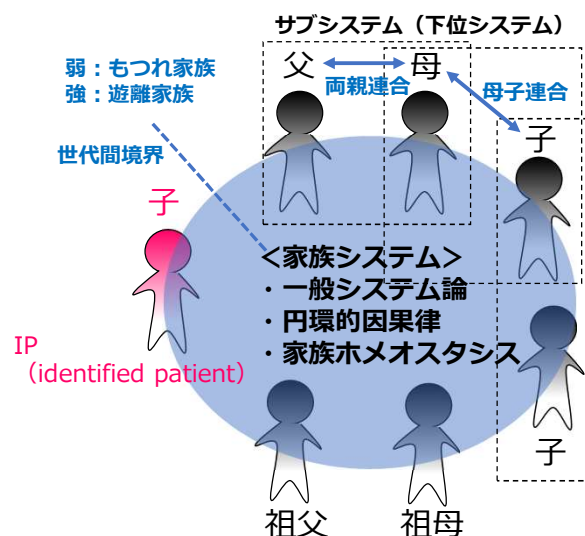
サブシステム（下位システム）

弱：もつれ家族
強：遊離家族

世代間境界

父

両親連合

母

母子連合

子

子

IP
（identified patient）

＜家族システム＞
・一般システム論
・円環的因果律
・家族ホメオスタシス

子

祖父

祖母